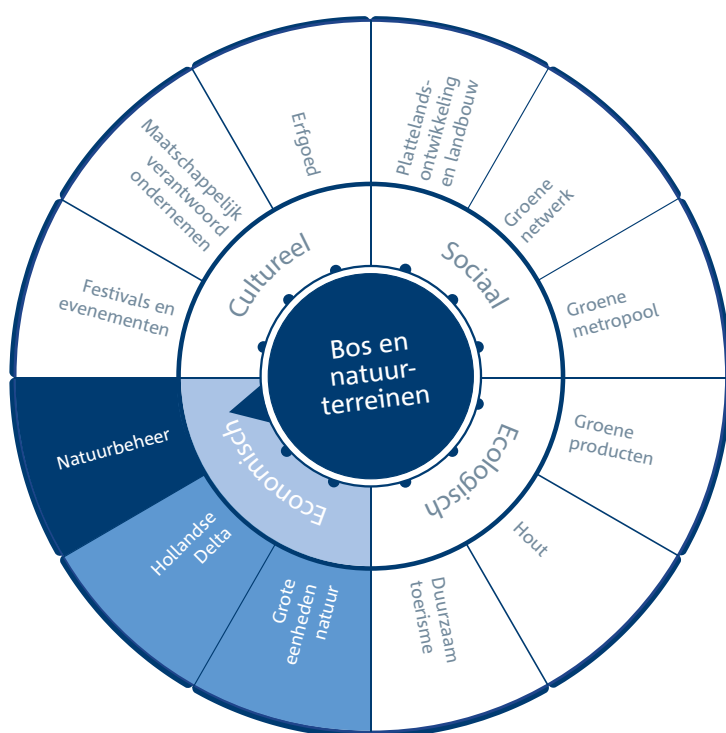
Bos en natuurterreinen

Cultureel

Erfgoed

Maatschappelijk verantwoord ondernemen

Festivals en evenementen

Sociaal

Plattelandsontwikkeling en landbouw

Groene netwerk

Groene metropool

Ecologisch

Groene producten

Hout

Duurzaam toerisme

Economisch

Natuurbeheer

Hollandse Delta

Grote eenheden natuur